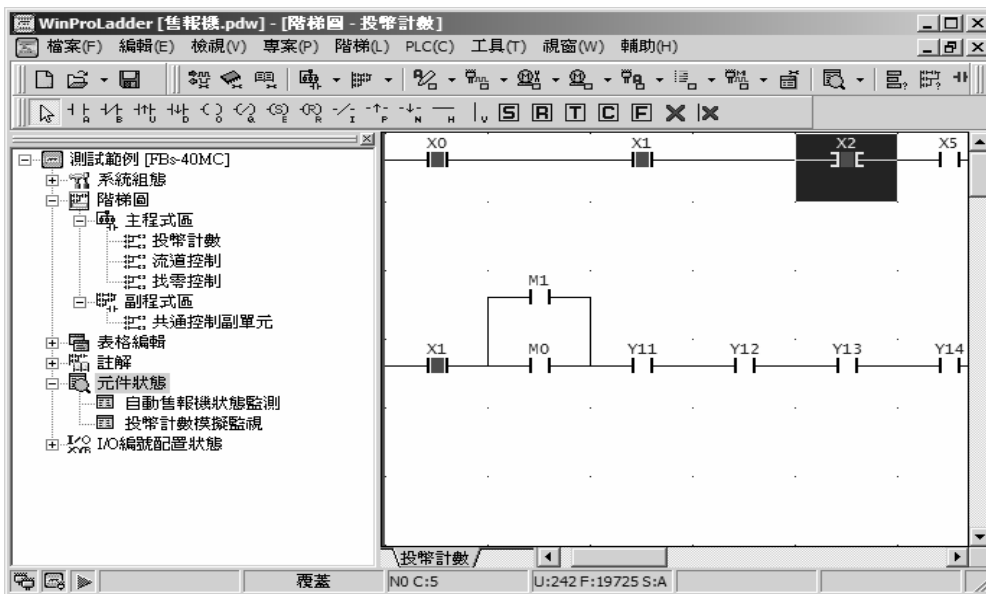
WinProLadder [售報機.pdw] - [階梯圖 - 投幣計數]

檔案(F) 編輯(E) 檢視(V) 專案(P) 階梯(L) PLC(C) 工具(T) 視窗(W) 輔助(H)

S R T C F

測試範例 [FBs-40MC]
系統組態
階梯圖
主程式區
投幣計數
流道控制
找零控制
副程式區
共通控制副單元
表格編輯
註解
元件狀態
自動售報機狀態監測
投幣計數模擬監視
I/O編號配置狀態

X0 X1 X2 X5
M1
X1 M0 Y11 Y12 Y13 Y14

投幣計數

覆蓋 N0 C:5 U:242 F:19725 S:A